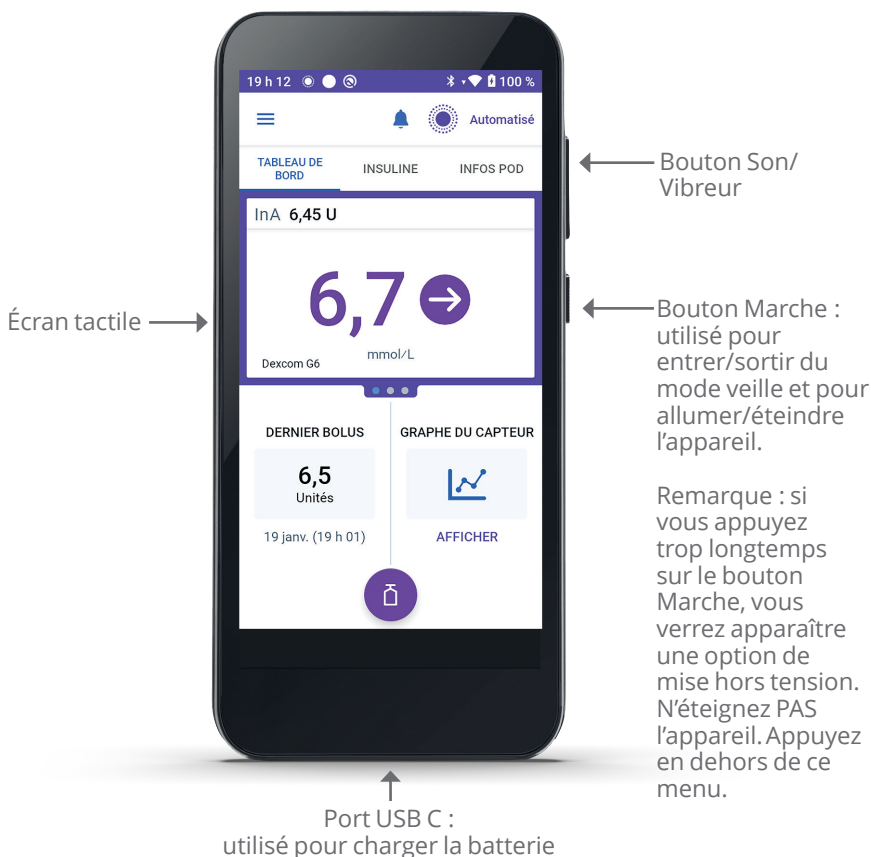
19 h 12 100 %

Automatisé

TABLEAU DE BORD
INSULINE
INFOS POD

InA 6,45 U

6,7

mmol/L

Dexcom G6

DERNIER BOLUS
6,5
Unités
19 janv. (19 h 01)

GRAPHE DU CAPTEUR
AFFICHER

Bouton Son/ Vibreur

Écran tactile

Bouton Marche : utilisé pour entrer/sortir du mode veille et pour allumer/éteindre l'appareil.

Remarque : si vous appuyez trop longtemps sur le bouton Marche, vous verrez apparaître une option de mise hors tension. N'éteignez PAS l'appareil. Appuyez en dehors de ce menu.

Port USB C : utilisé pour charger la batterie